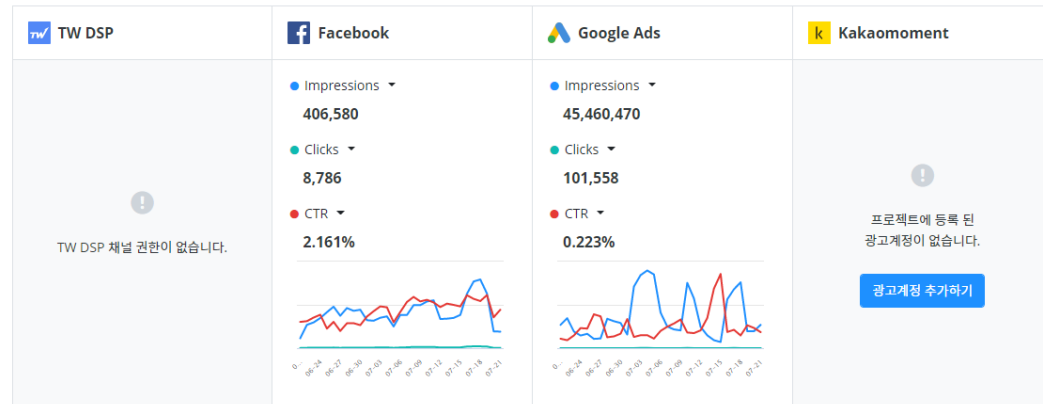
TW DSP

TW DSP 채널 권한이 없습니다.

Facebook

Impressions

406,580

Clicks

8,786

CTR

2.161%

0... 06-24 06-27 06-30 07-03 07-06 07-09 07-12 07-15 07-18 07-21

Google Ads

Impressions

45,460,470

Clicks

101,558

CTR

0.223%

0... 06-24 06-27 06-30 07-03 07-06 07-09 07-12 07-15 07-18 07-21

k Kakaomoment

프로젝트에 등록 된 광고계정이 없습니다.

광고계정 추가하기